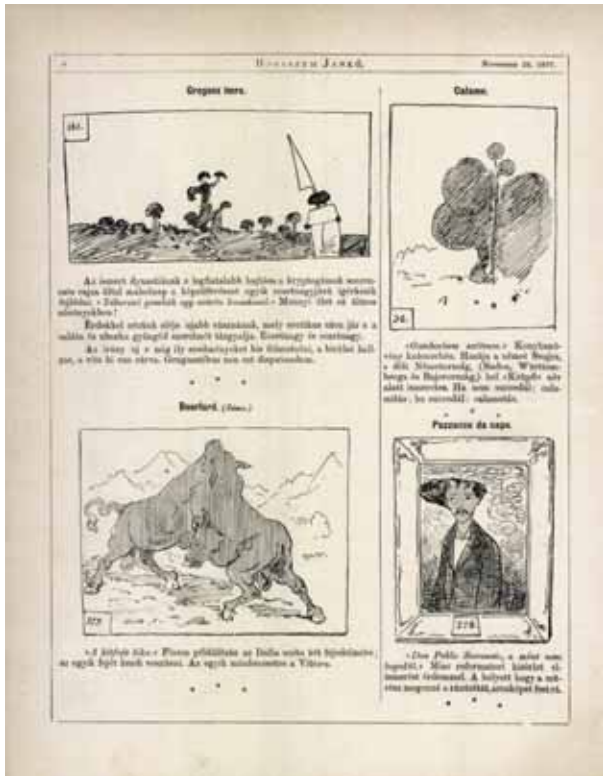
4 BOLONDOS JANKÓ. November 28, 1897.

Gregoss inre.

181.

Az ismert dynastiának a legfiatalabb hajtása a kryptogámok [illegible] vagon illeti mindenkor a kiállításnak egyik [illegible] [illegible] «Talcumi gombák egy erdőn...» Mennyi élet és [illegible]

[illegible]

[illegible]

Calamo.

24.

«Gambacione sottorse.» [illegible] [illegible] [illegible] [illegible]

Boerfard. (Színes.)

877

«A két bika.» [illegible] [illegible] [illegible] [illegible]

Pazzanzo da capo.

278

«Don Pablo Nessonis, a mint nem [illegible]» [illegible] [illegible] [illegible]